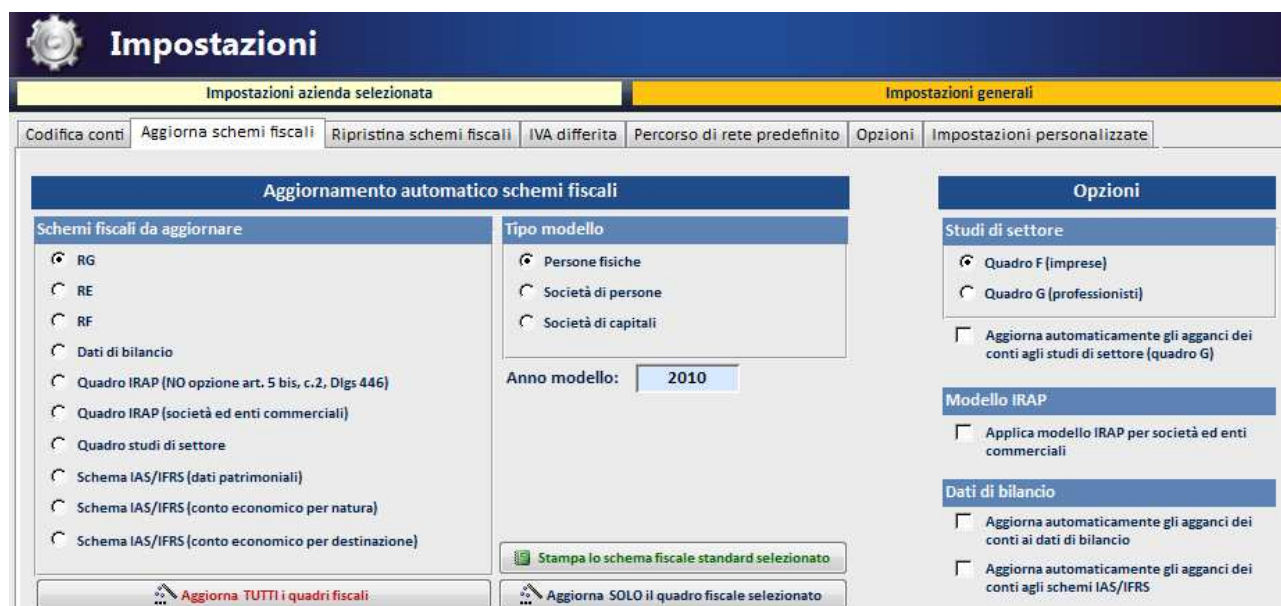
Impostazioni

Impostazioni azienda selezionata

Impostazioni generali

Codifica conti | Aggiorna schemi fiscali | Ripristina schemi fiscali | IVA differita | Percorso di rete predefinito | Opzioni | Impostazioni personalizzate

Aggiornamento automatico schemi fiscali

Schemi fiscali da aggiornare

RG

RE

RF

Dati di bilancio

Quadro IRAP (NO opzione art. 5 bis, c.2, Dlgs 446)

Quadro IRAP (società ed enti commerciali)

Quadro studi di settore

Schema IAS/IFRS (dati patrimoniali)

Schema IAS/IFRS (conto economico per natura)

Schema IAS/IFRS (conto economico per destinazione)

Aggiorna TUTTI i quadri fiscali

Tipo modello

Persone fisiche

Società di persone

Società di capitali

Anno modello: 2010

Stampa lo schema fiscale standard selezionato

Aggiorna SOLO il quadro fiscale selezionato

Opzioni

Studi di settore

Quadro F (imprese)

Quadro G (professionisti)

Aggiorna automaticamente gli agganci dei conti agli studi di settore (quadro G)

Modello IRAP

Applica modello IRAP per società ed enti commerciali

Dati di bilancio

Aggiorna automaticamente gli agganci dei conti ai dati di bilancio

Aggiorna automaticamente gli agganci dei conti agli schemi IAS/IFRS